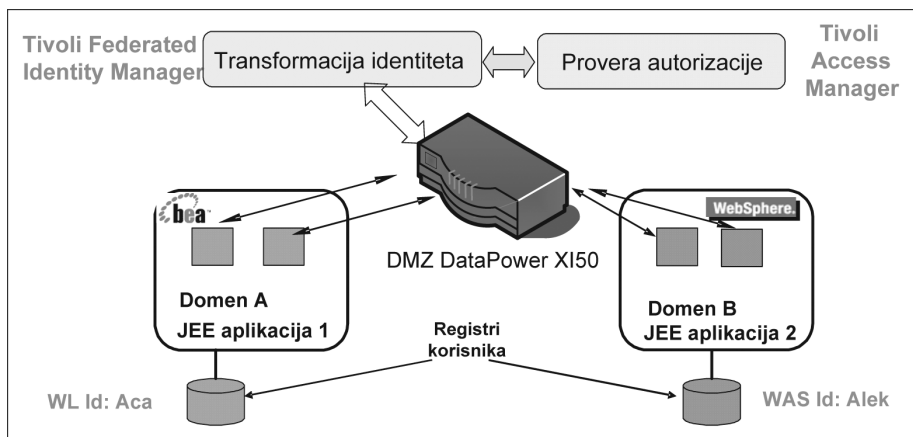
Tivoli Federated Identity Manager

Transformacija identiteta

Provera autorizacije

Tivoli Access Manager

bea

WebSphere.

DMZ DataPower XI50

Domen A
JEE aplikacija 1

Domen B
JEE aplikacija 2

Registri korisnika

WL Id: Aca

WAS Id: Alek